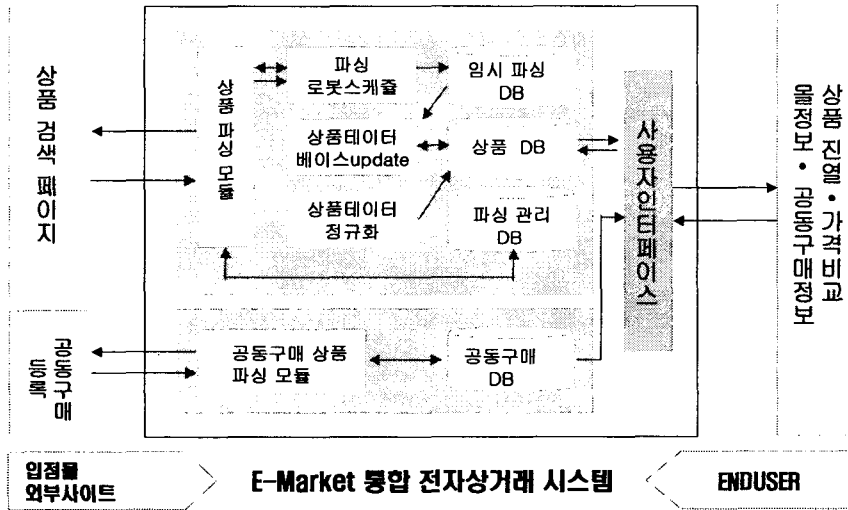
상품 검색 페이지

상품 파싱 모듈

파싱 로봇스케쥴

임시 파싱 DB

상품테이터 베이스update

상품 DB

상품테이터 정규화

파싱 관리 DB

사용자인터페이스

상품 진열 • 가격비교 몰정보 • 공동구매정보

공동구매 등록

공동구매 상품 파싱 모듈

공동구매 DB

입점몰 외부사이트

E-Market 통합 전자상거래 시스템

ENDUSER